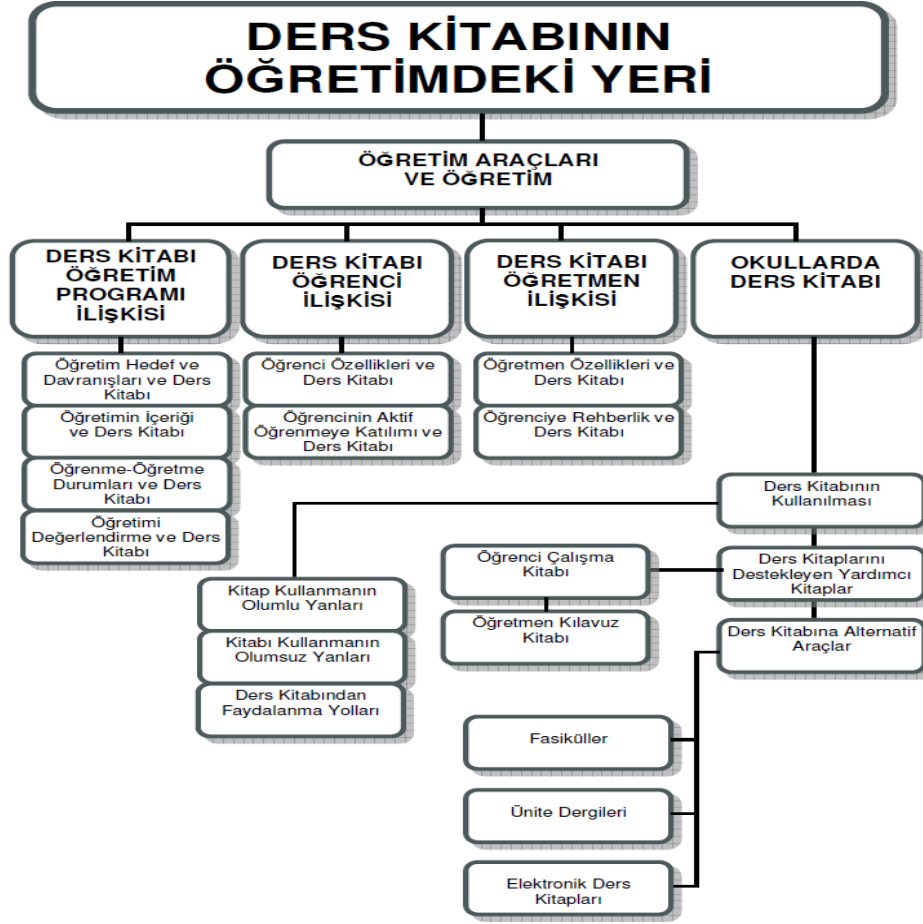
DERS KİTABININ ÖĞRETİMDEKİ YERİ

ÖĞRETİM ARAÇLARI VE ÖĞRETİM

DERS KİTABI ÖĞRETİM PROGRAMI İLİŞKİSİ

Öğretim Hedef ve Davranışları ve Ders Kitabı

Öğretimin İçeriği ve Ders Kitabı

Öğrenme-Öğretme Durumları ve Ders Kitabı

Öğretimi Değerlendirme ve Ders Kitabı

DERS KİTABI ÖĞRENCİ İLİŞKİSİ

Öğrenci Özellikleri ve Ders Kitabı

Öğrencinin Aktif Öğrenmeye Katılımı ve Ders Kitabı

DERS KİTABI ÖĞRETMEN İLİŞKİSİ

Öğretmen Özellikleri ve Ders Kitabı

Öğrenciye Rehberlik ve Ders Kitabı

OKULLARDA DERS KİTABI

Ders Kitabının Kullanılması

Kitap Kullanmanın Olumlu Yanları

Kitabı Kullanmanın Olumsuz Yanları

Ders Kitabından Faydalanma Yolları

Ders Kitaplarını Destekleyen Yardımcı Kitaplar

Öğrenci Çalışma Kitabı

Öğretmen Kılavuz Kitabı

Ders Kitabına Alternatif Araçlar

Fasiküller

Ünite Dergileri

Elektronik Ders Kitapları